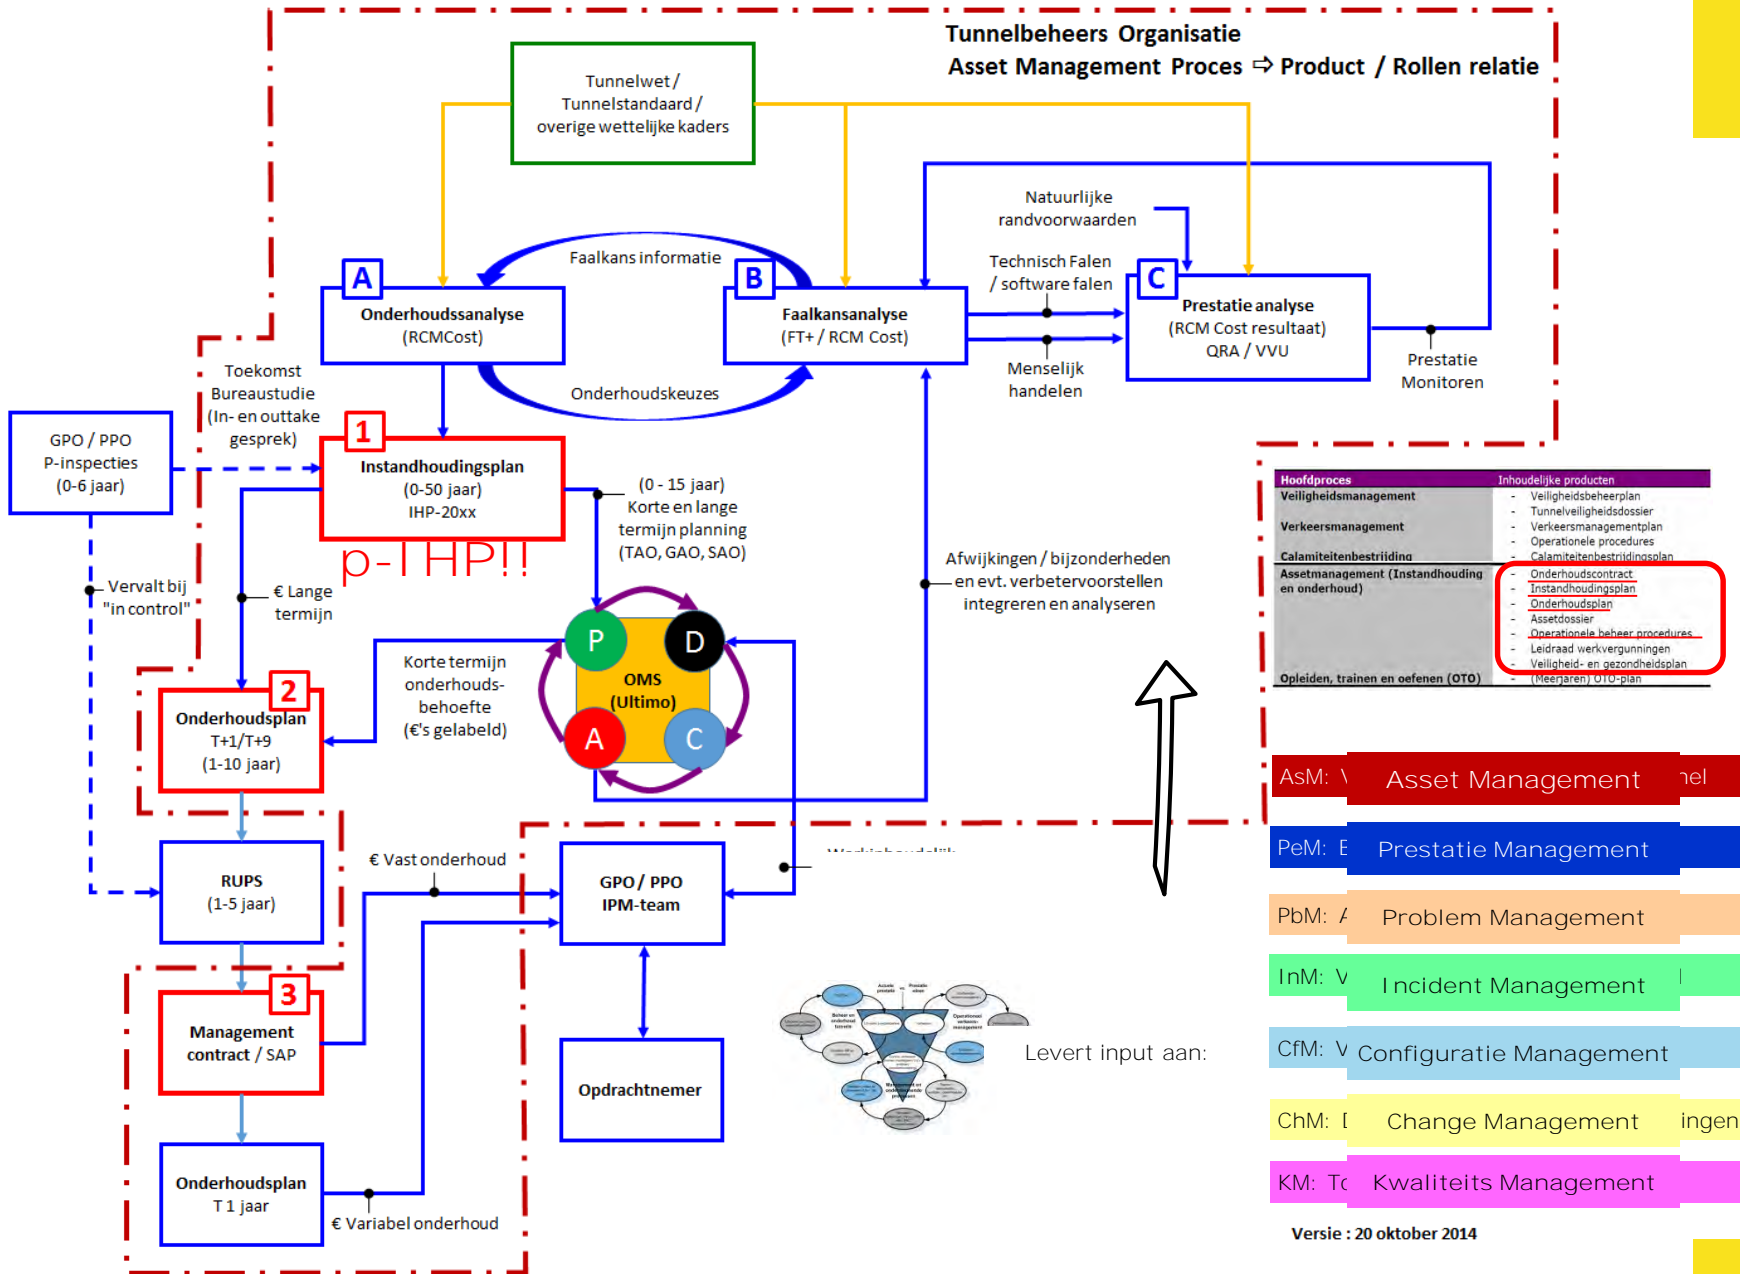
Tunnelbeheers Organisatie
Asset Management Proces ⇨ Product / Rollen relatie

Tunnelwet / Tunnelstandaard / overige wettelijke kaders

Natuurlijke randvoorwaarden

Faalkans informatie

A Onderhoudssanalyse (RCMCost)

B Faalkansanalyse (FT+ / RCM Cost)

Technisch Falen / software falen

C Prestatie analyse (RCM Cost resultaat) QRA / VVU

Menselijk handelen

Prestatie Monitoren

Onderhoudskeuzes

Toekomst Bureaustudie (In- en outtake gesprek)

GPO / PPO P-inspecties (0-6 jaar)

1 Instandhoudingsplan (0-50 jaar) IHP-20xx

p-IHP!!

(0 - 15 jaar) Korte en lange termijn planning (TAO, GAO, SAO)

Afwijkingen / bijzonderheden en evt. verbetervoorstellen integreren en analyseren

Vervalt bij "in control"

€ Lange termijn

P D OMS (Ultimo) A C

Korte termijn onderhouds- behoefte (€'s gelabeld)

2 Onderhoudsplan T+1/T+9 (1-10 jaar)

RUPS (1-5 jaar)

€ Vast onderhoud

GPO / PPO IPM-team

3 Management contract / SAP

Opdrachtnemer

Onderhoudsplan T 1 jaar

€ Variabel onderhoud

Levert input aan:

| Hoofdproces | Inhoudelijke producten |
|---|---|
| Veiligheidsmanagement | - Veiligheidsbeheerplan<br>- Tunnelveiligheidsdossier |
| Verkeersmanagement | - Verkeersmanagementplan<br>- Operationele procedures |
| Calamiteitenbestrijding | - Calamiteitenbestrijdingsplan |
| Assetmanagement (Instandhouding en onderhoud) | - Onderhoudscontract<br>- Instandhoudingsplan<br>- Onderhoudsplan<br>- Assetdossier<br>- Operationele beheer procedures<br>- Leidraad werkvergunningen<br>- Veiligheid- en gezondheidsplan |
| Opleiden, trainen en oefenen (OTO) | - (Meerjaren) OTO-plan |

AsM: \ Asset Management nel
PeM: E Prestatie Management
PbM: / Problem Management
InM: V Incident Management
CfM: V Configuratie Management
ChM: [ Change Management ingen
KM: Tc Kwaliteits Management

Versie : 20 oktober 2014